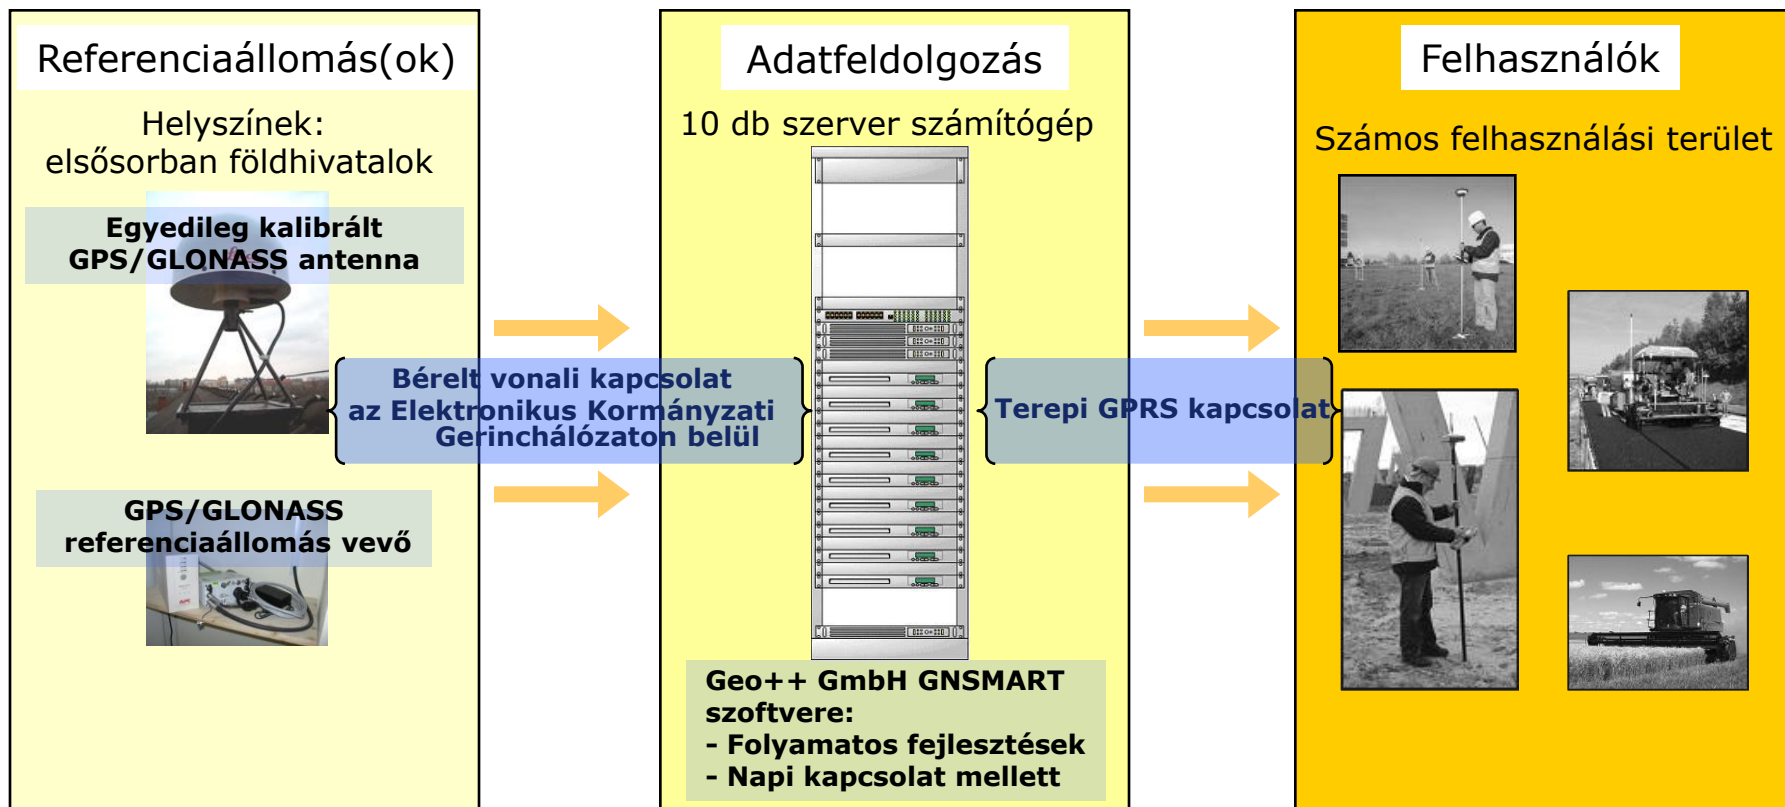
Referenciaállomás(ok)

Helyszínek: elsősorban földhivatalok

Egyedileg kalibrált GPS/GLONASS antenna

GPS/GLONASS referenciaállomás vevő

Adatfeldolgozás

10 db szerver számítógép

Bérelt vonali kapcsolat az Elektronikus Kormányzati Gerinchálózaton belül

Geo++ GmbH GNSMART szoftvere:
- Folyamatos fejlesztések
- Napi kapcsolat mellett

Felhasználók

Számos felhasználási terület

Terepi GPRS kapcsolat